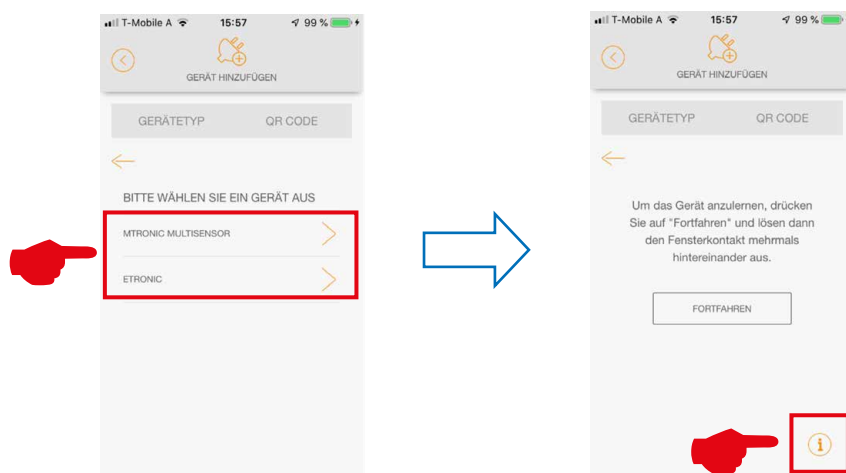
T-Mobile A 15:57 99 %

GERÄT HINZUFÜGEN

GERÄTETYP QR CODE

BITTE WÄHLEN SIE EIN GERÄT AUS

MTRONIC MULTISENSOR

ETRONIC

T-Mobile A 15:57 99 %

GERÄT HINZUFÜGEN

GERÄTETYP QR CODE

Um das Gerät anzulernen, drücken Sie auf "Fortfahren" und lösen dann den Fensterkontakt mehrmals hintereinander aus.

FORTFAHREN

i